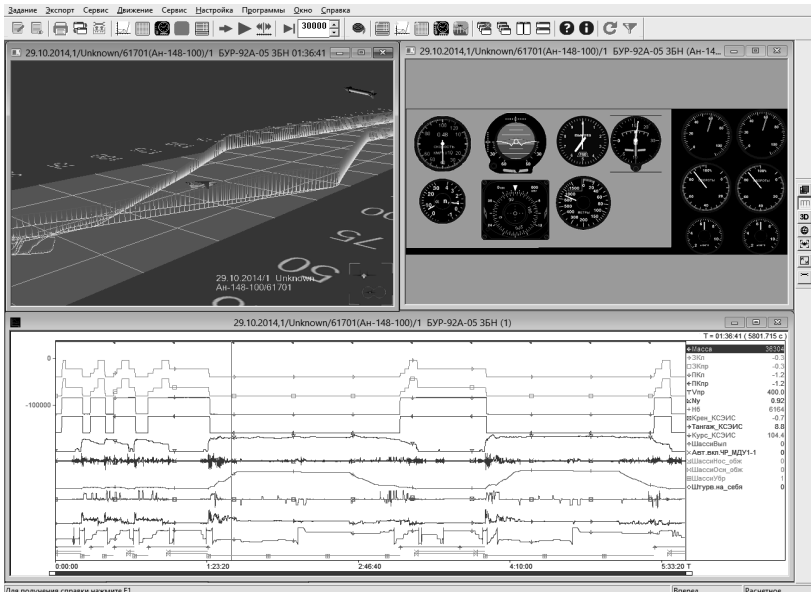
Задание Экспорт Сервис Движение Сервис Настройка Программы Окно Справка

30000

29.10.2014,1/Unknown/61701(Ан-148-100)/1 БУР-92А-05 ЗБН 01:36:41

29.10.2014,1/Unknown/61701(Ан-148-100)/1 БУР-92А-05 ЗБН (Ан-14...

29.10.2014/1 Unknown
Ан-148-100/61701

50
75
00

3D

29.10.2014,1/Unknown/61701(Ан-148-100)/1 БУР-92А-05 ЗБН (1)

T = 01:36:41 ( 5801.715 c )

| | |
|---|---|
| Масса | 36304 |
| ЭКл | -0.3 |
| ЭКпр | -0.3 |
| ПКл | -1.2 |
| ПКпр | -1.2 |
| Vпр | 400.0 |
| Ny | 0.92 |
| Нб | 6164 |
| Крен_КСЭИС | -0.7 |
| Тангаж_КСЭИС | 8.8 |
| Курс_КСЭИС | 104.4 |
| ШассиВып | 0 |
| Авт.вкл.ЧР_МДУ1-1 | 0 |
| ШассиНос_обж | 0 |
| ШассиОсн_обж | 0 |
| ШассиУбр | 1 |
| Штурв.на_себя | 0 |

0
-100000

0:00:00
1:23:20
2:46:40
4:10:00
5:33:20 T

Для получения справки нажмите F1
Вперед
Расчетное